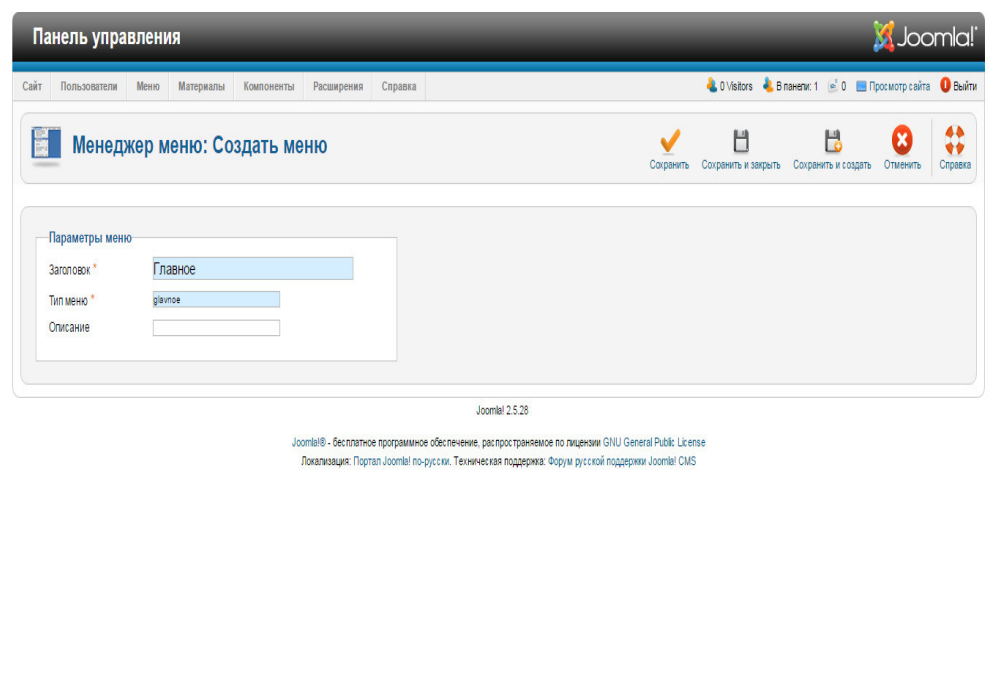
Панель управления

Joomla!®

Сайт Пользователи Меню Материалы Компоненты Расширения Справка

0 Visitors В панели: 1 0 Просмотр сайта Выйти

Менеджер меню: Создать меню

Сохранить Сохранить и закрыть Сохранить и создать Отменить Справка

Параметры меню

Заголовок * Главное

Тип меню * glavnoe

Описание

Joomla! 2.5.28

Joomla!® - бесплатное программное обеспечение, распространяемое по лицензии GNU General Public License

Локализация: Портал Joomla! по-русски. Техническая поддержка: Форум русской поддержки Joomla! CMS